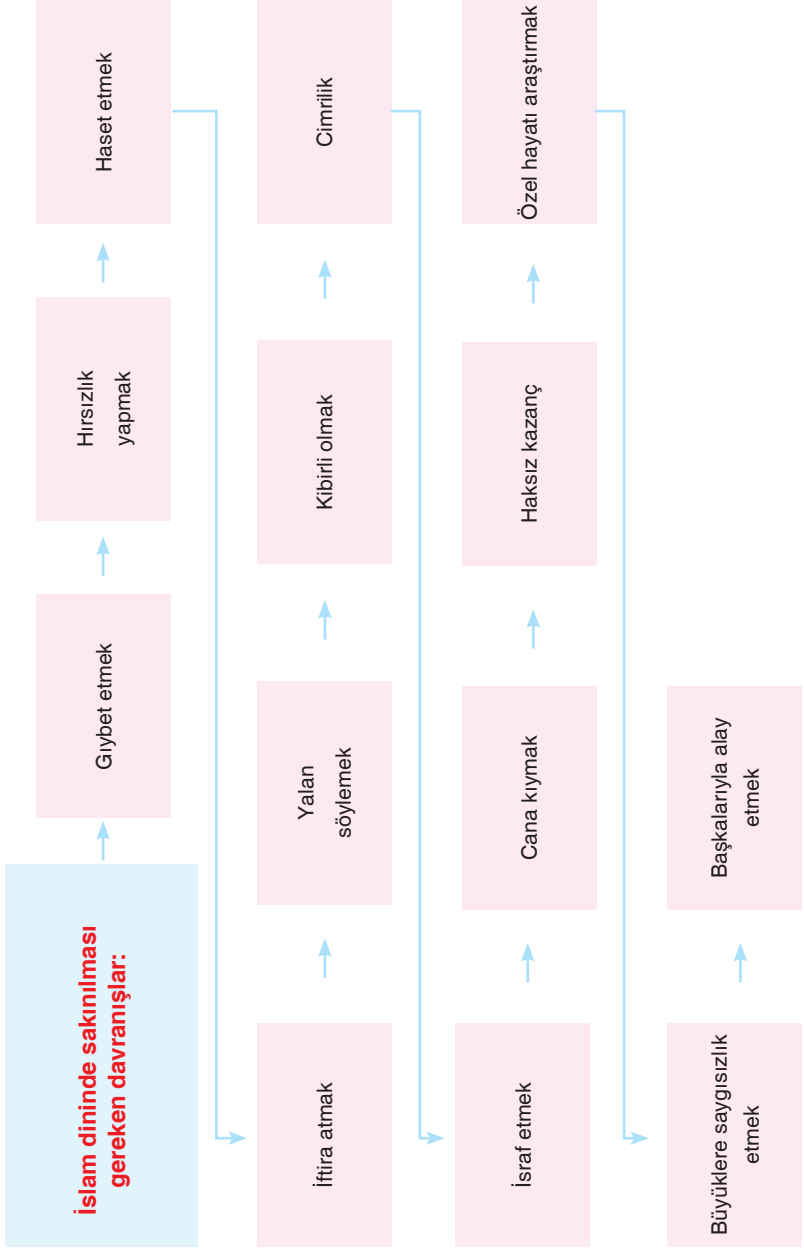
İslam dininde sakınılması gereken davranışlar:

Gıybet etmek

Hırsızlık yapmak

Haset etmek

İftira atmak

Yalan söylemek

Kibirli olmak

Cimrilik

İsraf etmek

Cana kıymak

Haksız kazanç

Özel hayatı araştırmak

Büyüklere saygısızlık etmek

Başkalarıyla alay etmek